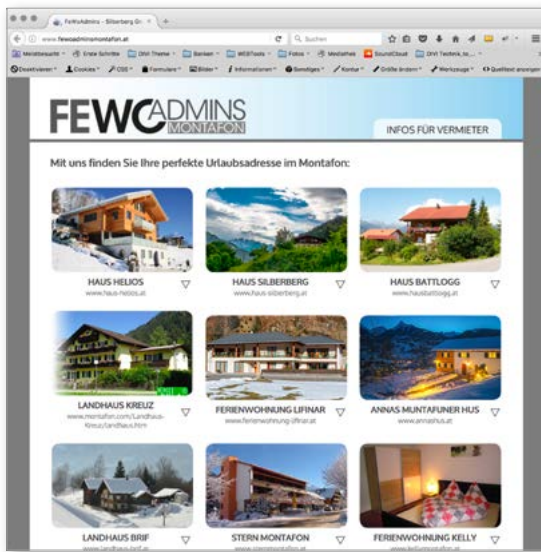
FeWoAdmins - Silberberg Gr... ×

www.fewoadminsmontafon.at

Suchen

Meistbesucht  Erste Schritte  DIVI Theme  Banken  WEBTools  Fotos  Mediathek  SoundCloud  DIVI Technik

Deaktivieren  Cookies  CSS  Formulare  Bilder  Informationen  Sonstiges  Kontur  Größe ändern  Werkzeuge  Quelltext anzeigen

FEWOADMINS MONTAFON

INFOS FÜR VERMIETER

Mit uns finden Sie Ihre perfekte Urlaubsadresse im Montafon:

HAUS HELIOS
www.haus-helios.at

HAUS SILBERBERG
www.haus-silberberg.at

HAUS BATTLOGG
www.hausbattlogg.at

LANDHAUS KREUZ
www.montafon.com/Landhaus-Kreuz/landhaus.htm

FERIENWOHNUNG LIFINAR
www.ferienwohnung-lifinar.at

ANNAS MUNTAFUNER HUS
www.annashus.at

LANDHAUS BRIF
www.landhaus-brif.at

STERN MONTAFON
www.sternmontafon.at

FERIENWOHNUNG KELLY
www.kellymontafon.at